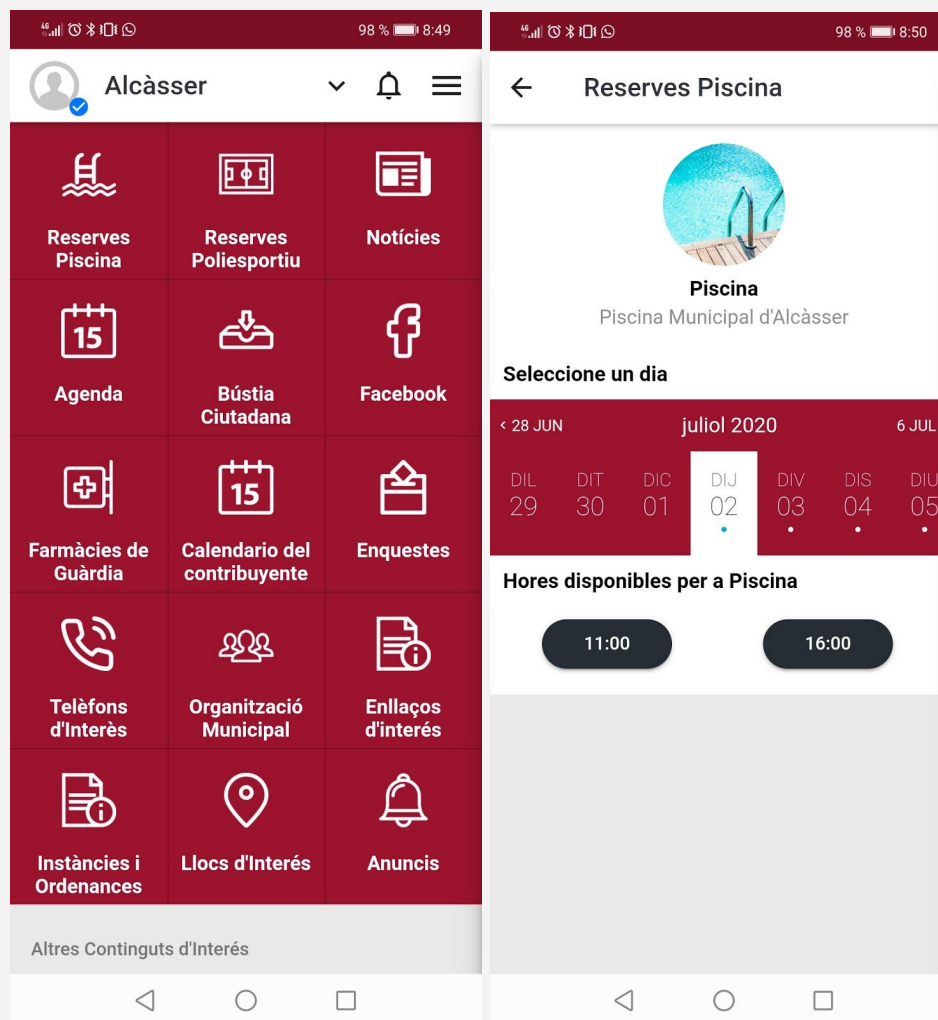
98 % 8:49

Alcàsser

Reserves Piscina

Reserves Poliesportiu

Notícies

15

Agenda

Bústia Ciutadana

Facebook

Farmàcies de Guàrdia

15

Calendario del contribuyente

Enquestes

Telèfons d'Interès

Organització Municipal

Enllaços d'interés

Instàncies i Ordenances

Llocs d'Interés

Anuncis

Altres Continguts d'Interés

98 % 8:50

Reserves Piscina

Piscina

Piscina Municipal d'Alcàsser

Seleccione un dia

< 28 JUN juliol 2020 6 JUL

| DIL | DIT | DIC | DIJ | DIV | DIS | DIU |
|---|---|---|---|---|---|---|
| 29 | 30 | 01 | 02 | 03 | 04 | 05 |

Hores disponibles per a Piscina

11:00

16:00